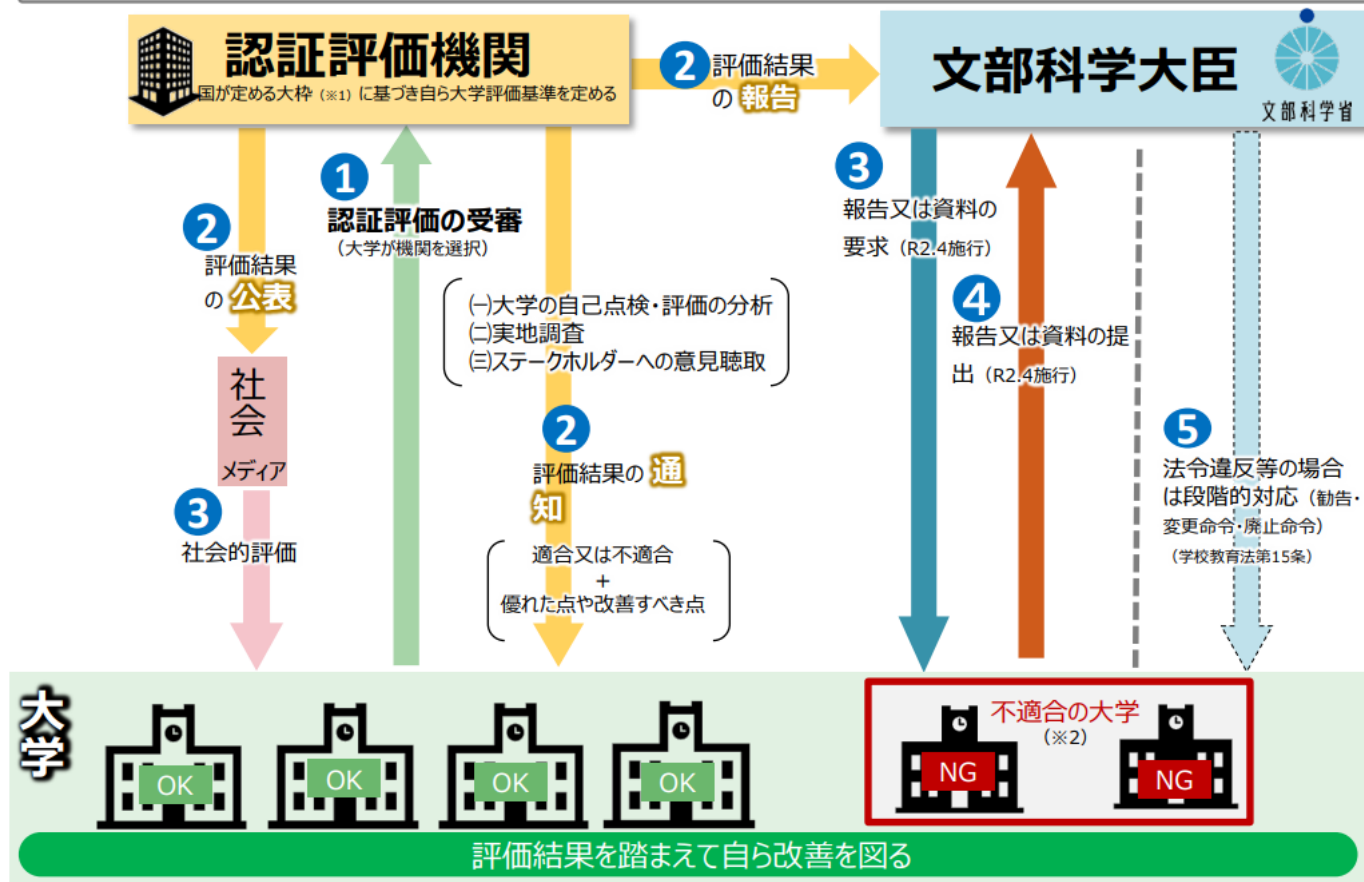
認証評価機関
国が定める大枠（※1）に基づき自ら大学評価基準を定める

2 評価結果の報告

文部科学大臣
文部科学省

2 評価結果の公表

社会
メディア

3 社会的評価

1 認証評価の受審
（大学が機関を選択）

㈠大学の自己点検・評価の分析
㈡実地調査
㈢ステークホルダーへの意見聴取

2 評価結果の通知

適合又は不適合
+
優れた点や改善すべき点

3 報告又は資料の要求（R2.4施行）

4 報告又は資料の提出（R2.4施行）

5 法令違反等の場合は段階的対応（勧告・変更命令・廃止命令）
（学校教育法第15条）

大学

OK
OK
OK
OK

不適合の大学
（※2）
NG
NG

評価結果を踏まえて自ら改善を図る